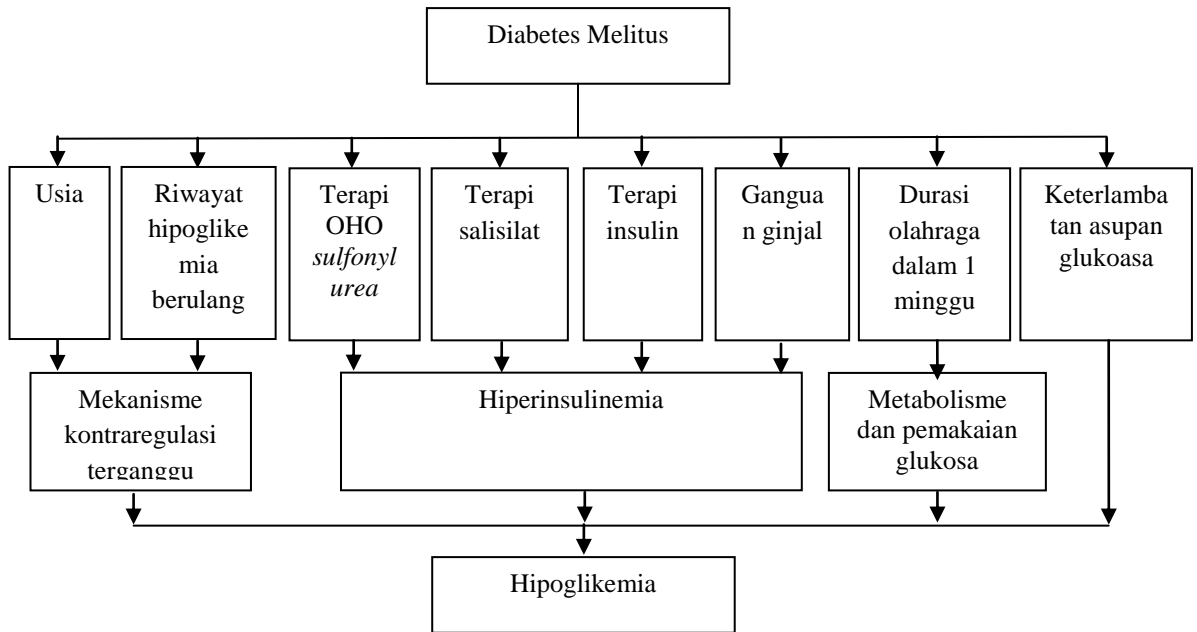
Diabetes Melitus

Usia

Riwayat hipoglikemia berulang

Terapi OHO *sulfonyl urea*

Terapi salisilat

Terapi insulin

Gangguan ginjal

Durasi olahraga dalam 1 minggu

Keterlambatan asupan glukoasa

Mekanisme kontraregulasi terganggu

Hiperinsulinemia

Metabolisme dan pemakaian glukosa

Hipoglikemia